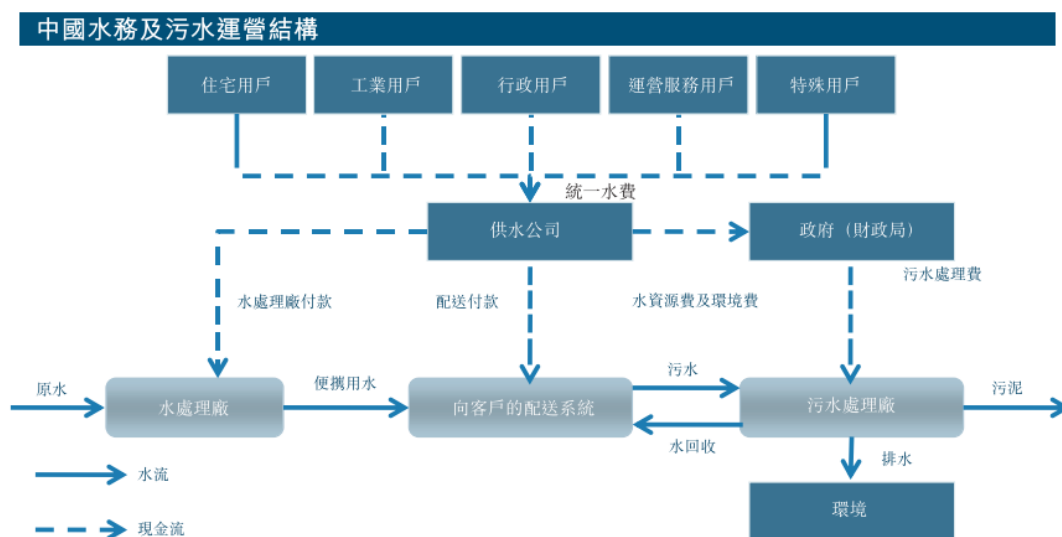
中國水務及污水運營結構

住宅用戶
工業用戶
行政用戶
運營服務用戶
特殊用戶

統一水費

供水公司
政府（財政局）

水處理廠付款
配送付款
水資源費及環境費
污水處理費

原水
水處理廠
便攜用水
向客戶的配送系統
污水
水回收
污水處理廠
污泥
排水
環境

水流
現金流